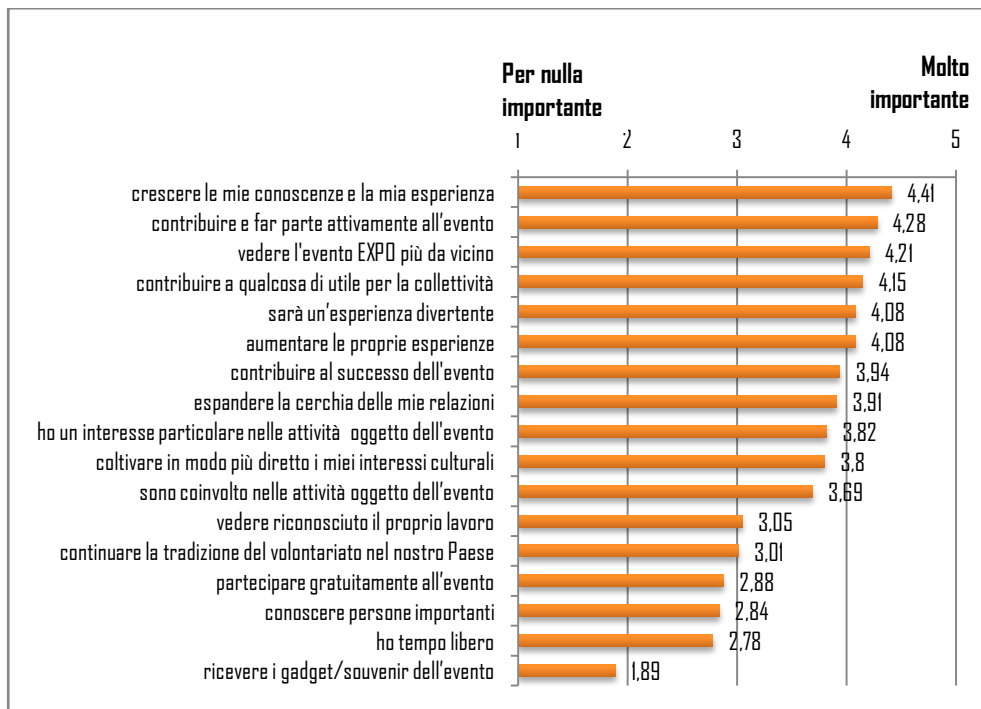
Per nulla importante

Molto importante

1 2 3 4 5

crescere le mie conoscenze e la mia esperienza 4,41
contribuire e far parte attivamente all'evento 4,28
vedere l'evento EXPO più da vicino 4,21
contribuire a qualcosa di utile per la collettività 4,15
sarà un'esperienza divertente 4,08
aumentare le proprie esperienze 4,08
contribuire al successo dell'evento 3,94
espandere la cerchia delle mie relazioni 3,91
ho un interesse particolare nelle attività oggetto dell'evento 3,82
coltivare in modo più diretto i miei interessi culturali 3,8
sono coinvolto nelle attività oggetto dell'evento 3,69
vedere riconosciuto il proprio lavoro 3,05
continuare la tradizione del volontariato nel nostro Paese 3,01
partecipare gratuitamente all'evento 2,88
conoscere persone importanti 2,84
ho tempo libero 2,78
ricevere i gadget/souvenir dell'evento 1,89